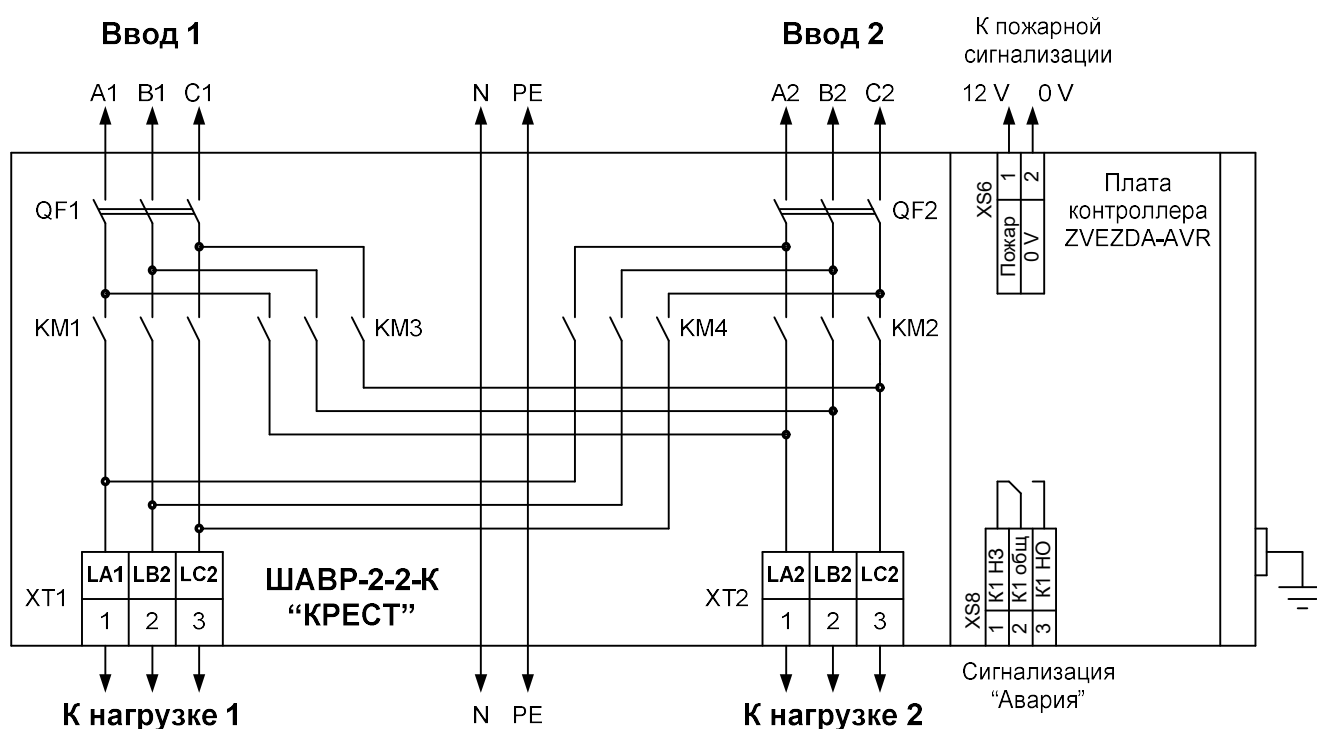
Ввод 1

A1 B1 C1

N PE

Ввод 2

A2 B2 C2

К пожарной сигнализации

12 V 0 V

XS6

1 2

Пожар 0 V

Плата контроллера ZVEZDA-AVR

QF1

QF2

KM1

KM3

KM4

KM2

XT1

| LA1 | LB2 | LC2 |
|---|---|---|
| 1 | 2 | 3 |

ШАВР-2-2-К
“КРЕСТ”

XT2

| LA2 | LB2 | LC2 |
|---|---|---|
| 1 | 2 | 3 |

XS8

| К1 НЗ | К1 общ | К1 НО |
|---|---|---|
| 1 | 2 | 3 |

К нагрузке 1

N PE

К нагрузке 2

Сигнализация “Авария”